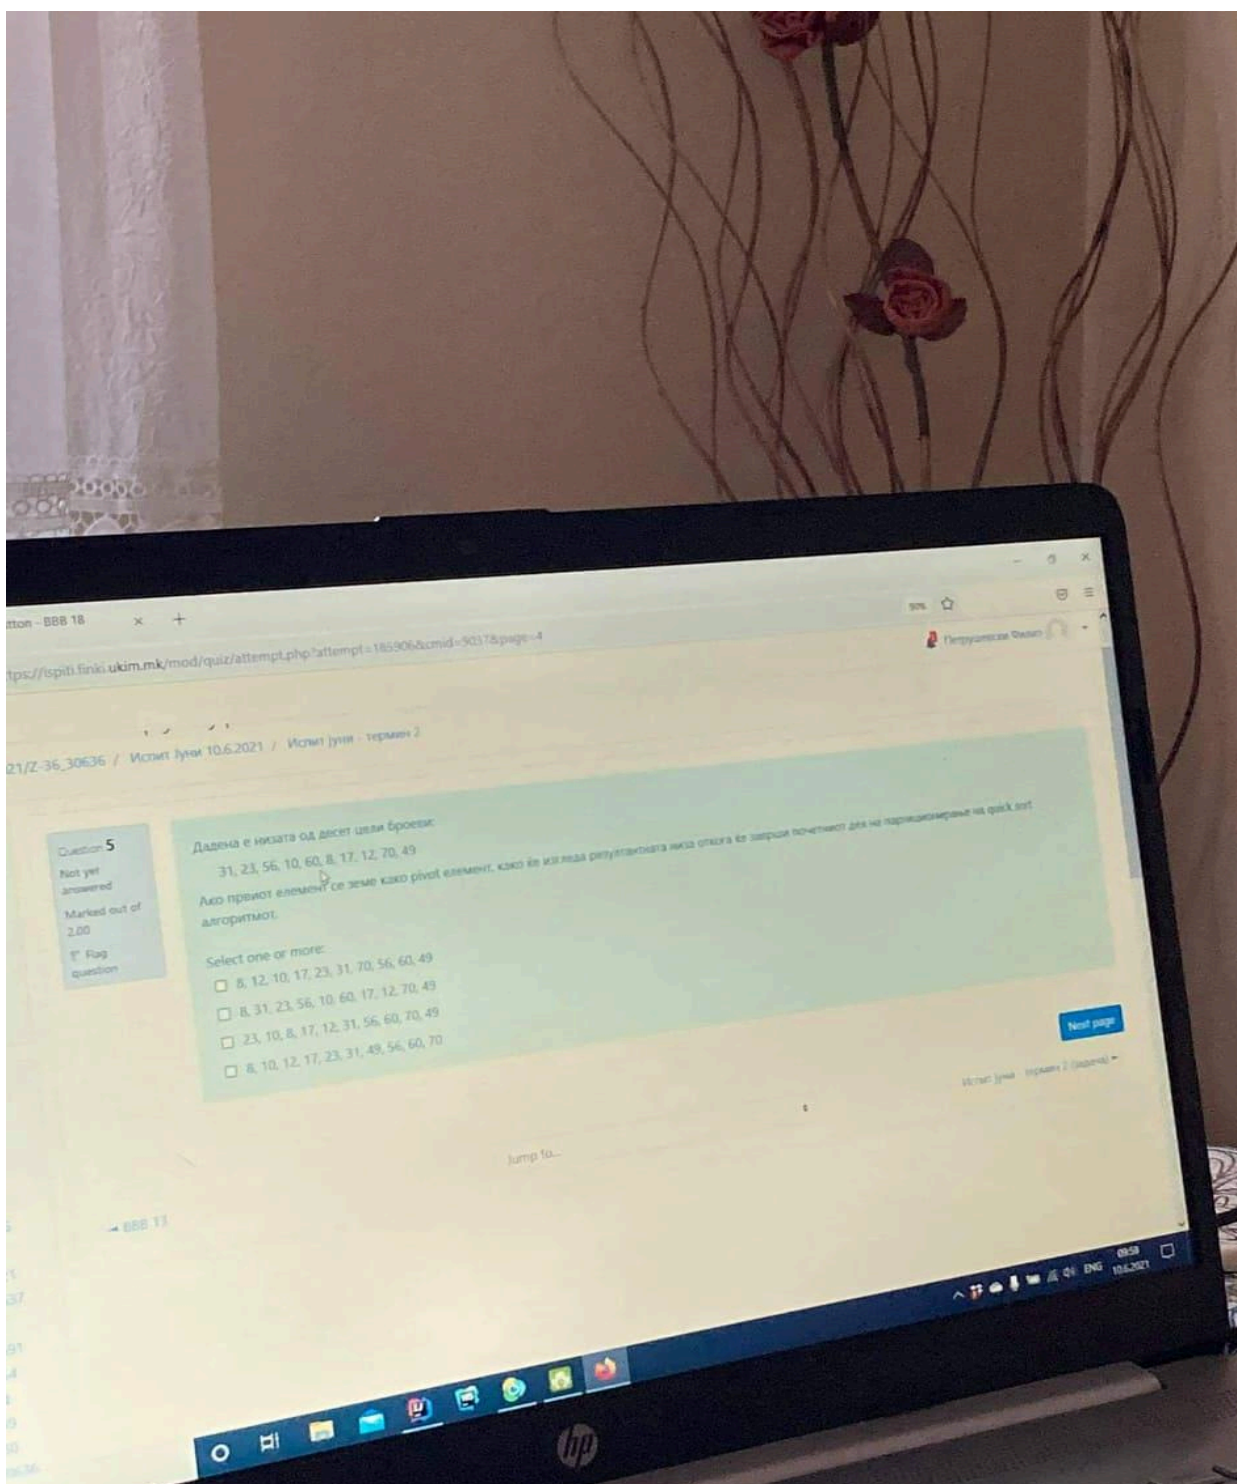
tton - BBB 18

tps://ispiti.finki.ukim.mk/mod/quiz/attempt.php?attempt=185906&cmid=9037&page=4

90%

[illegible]

21/Z-36_30636 / Испит Јуни 10.6.2021 / Испит јуни - термин 2

Question 5
Not yet answered
Marked out of 2,00
Flag question

Дадена е низата од десет цели броеви:
31, 23, 56, 10, 60, 8, 17, 12, 70, 49
Ако првиот елемент се земе како pivot елемент, како ќе изгледа резултантната низа откога ќе заврши почетниот дел на партиционирање на quick sort алгоритмот.

Select one or more:
8, 12, 10, 17, 23, 31, 70, 56, 60, 49
8, 31, 23, 56, 10, 60, 17, 12, 70, 49
23, 10, 8, 17, 12, 31, 56, 60, 70, 49
8, 10, 12, 17, 23, 31, 49, 56, 60, 70

Next page

Испит јуни - термин 2 (задача) ►

Jump to...

◄ BBB 17

ENG 09:58 10.6.2021